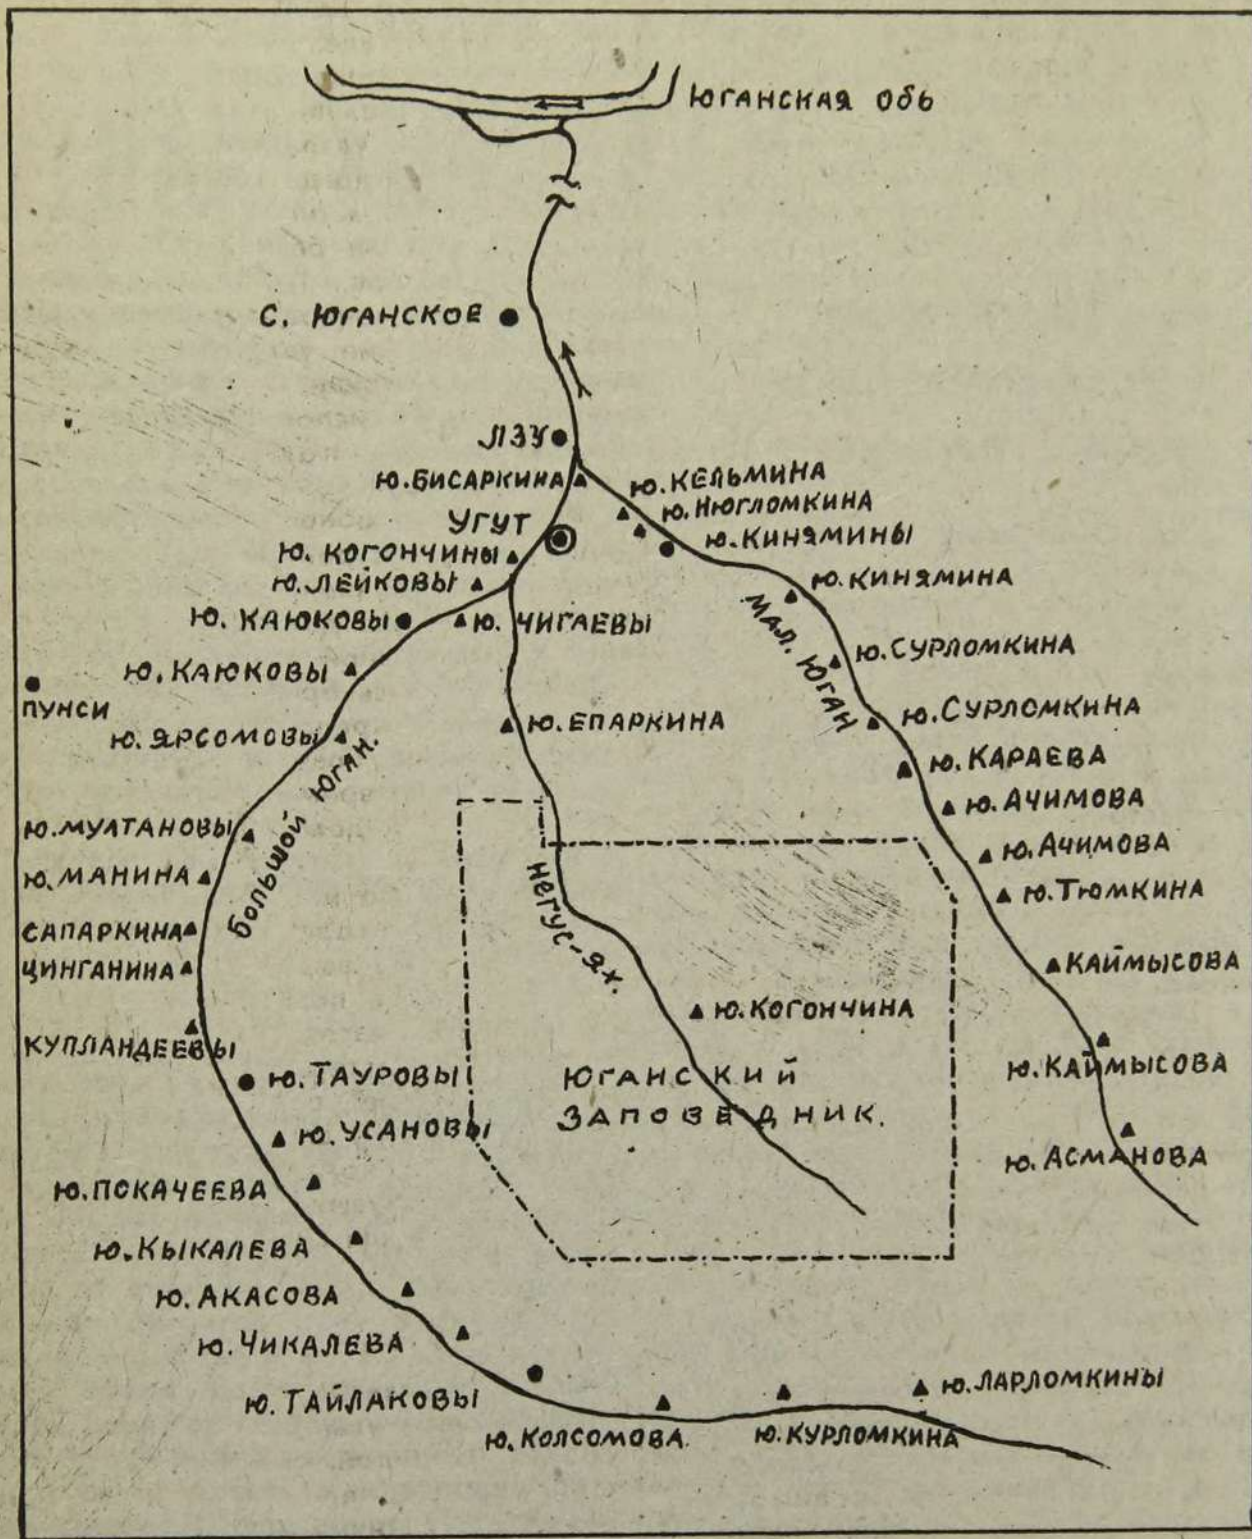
Юганская обь

С. ЮГАНСКОЕ

ЛЗУ

Ю. БИСАРКИНА

Ю. КЕЛЬМИНА

Ю. НЮГЛОМКИНА

Ю. КИНЯМИНЫ

УГУТ

Ю. КОГОНЧИНЫ

Ю. ЛЕЙКОВЫ

Ю. КАЮКОВЫ

Ю. ЧИГАЕВЫ

Ю. КИНЯМИНА

Мал. Юган

Ю. СУРЛОМКИНА

Ю. КАЮКОВЫ

ПУНСИ

Ю. ЯРСОМОВЫ

Ю. ЕПАРКИНА

Ю. СУРЛОМКИНА

Ю. КАРАЕВА

Ю. АЧИМОВА

Ю. МУЛТАНОВЫ

Большой Юган.

Ю. АЧИМОВА

Ю. МАНИНА

Ю. ТЮМКИНА

САПАРКИНА

ЦИНГАНИНА

Негус-ях.

КАЙМЫСОВА

Ю. КОГОНЧИНА

КУПЛАНДЕЕВЫ

Ю. ТАУРОВЫ

ЮГАНСКИЙ ЗАПОВЕДНИК.

Ю. КАЙМЫСОВА

Ю. УСАНОВЫ

Ю. АСМАНОВА

Ю. ПОКАЧЕЕВА

Ю. КЫКАЛЕВА

Ю. АКАСОВА

Ю. ЧИКАЛЕВА

Ю. ТАЙЛАКОВЫ

Ю. ЛАРЛОМКИНЫ

Ю. КОЛСОМОВА

Ю. КУРЛОМКИНА